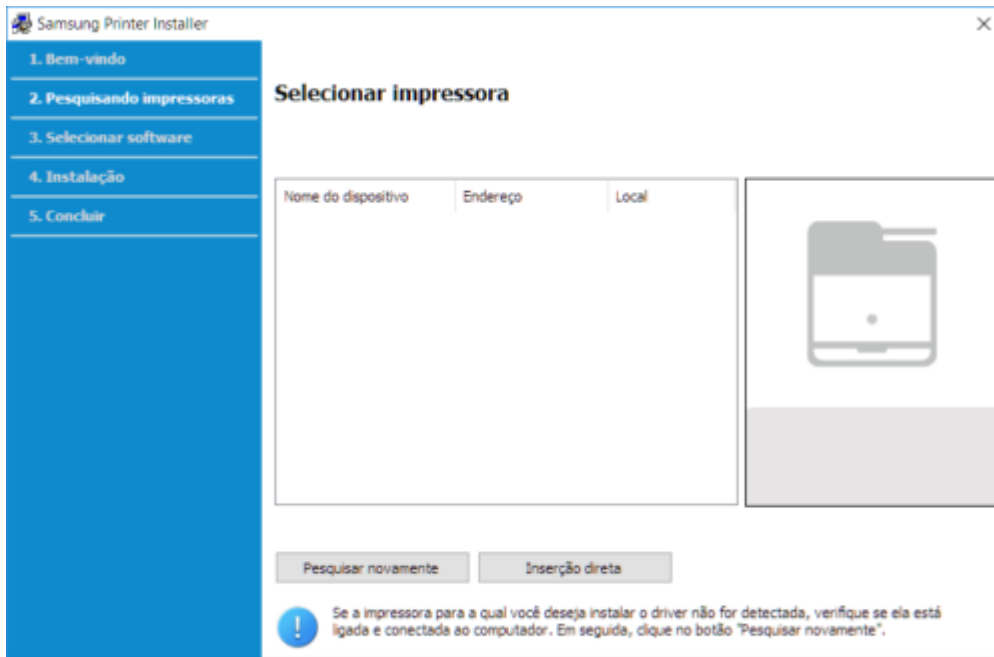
Samsung Printer Installer

×

1. Bem-vindo
2. Pesquisando impressoras
3. Selecionar software
4. Instalação
5. Concluir

Selecionar impressora

| Nome do dispositivo | Endereço | Local |
|---|---|---|

Pesquisar novamente

Inserção direta

Se a impressora para a qual você deseja instalar o driver não for detectada, verifique se ela está ligada e conectada ao computador. Em seguida, clique no botão "Pesquisar novamente".